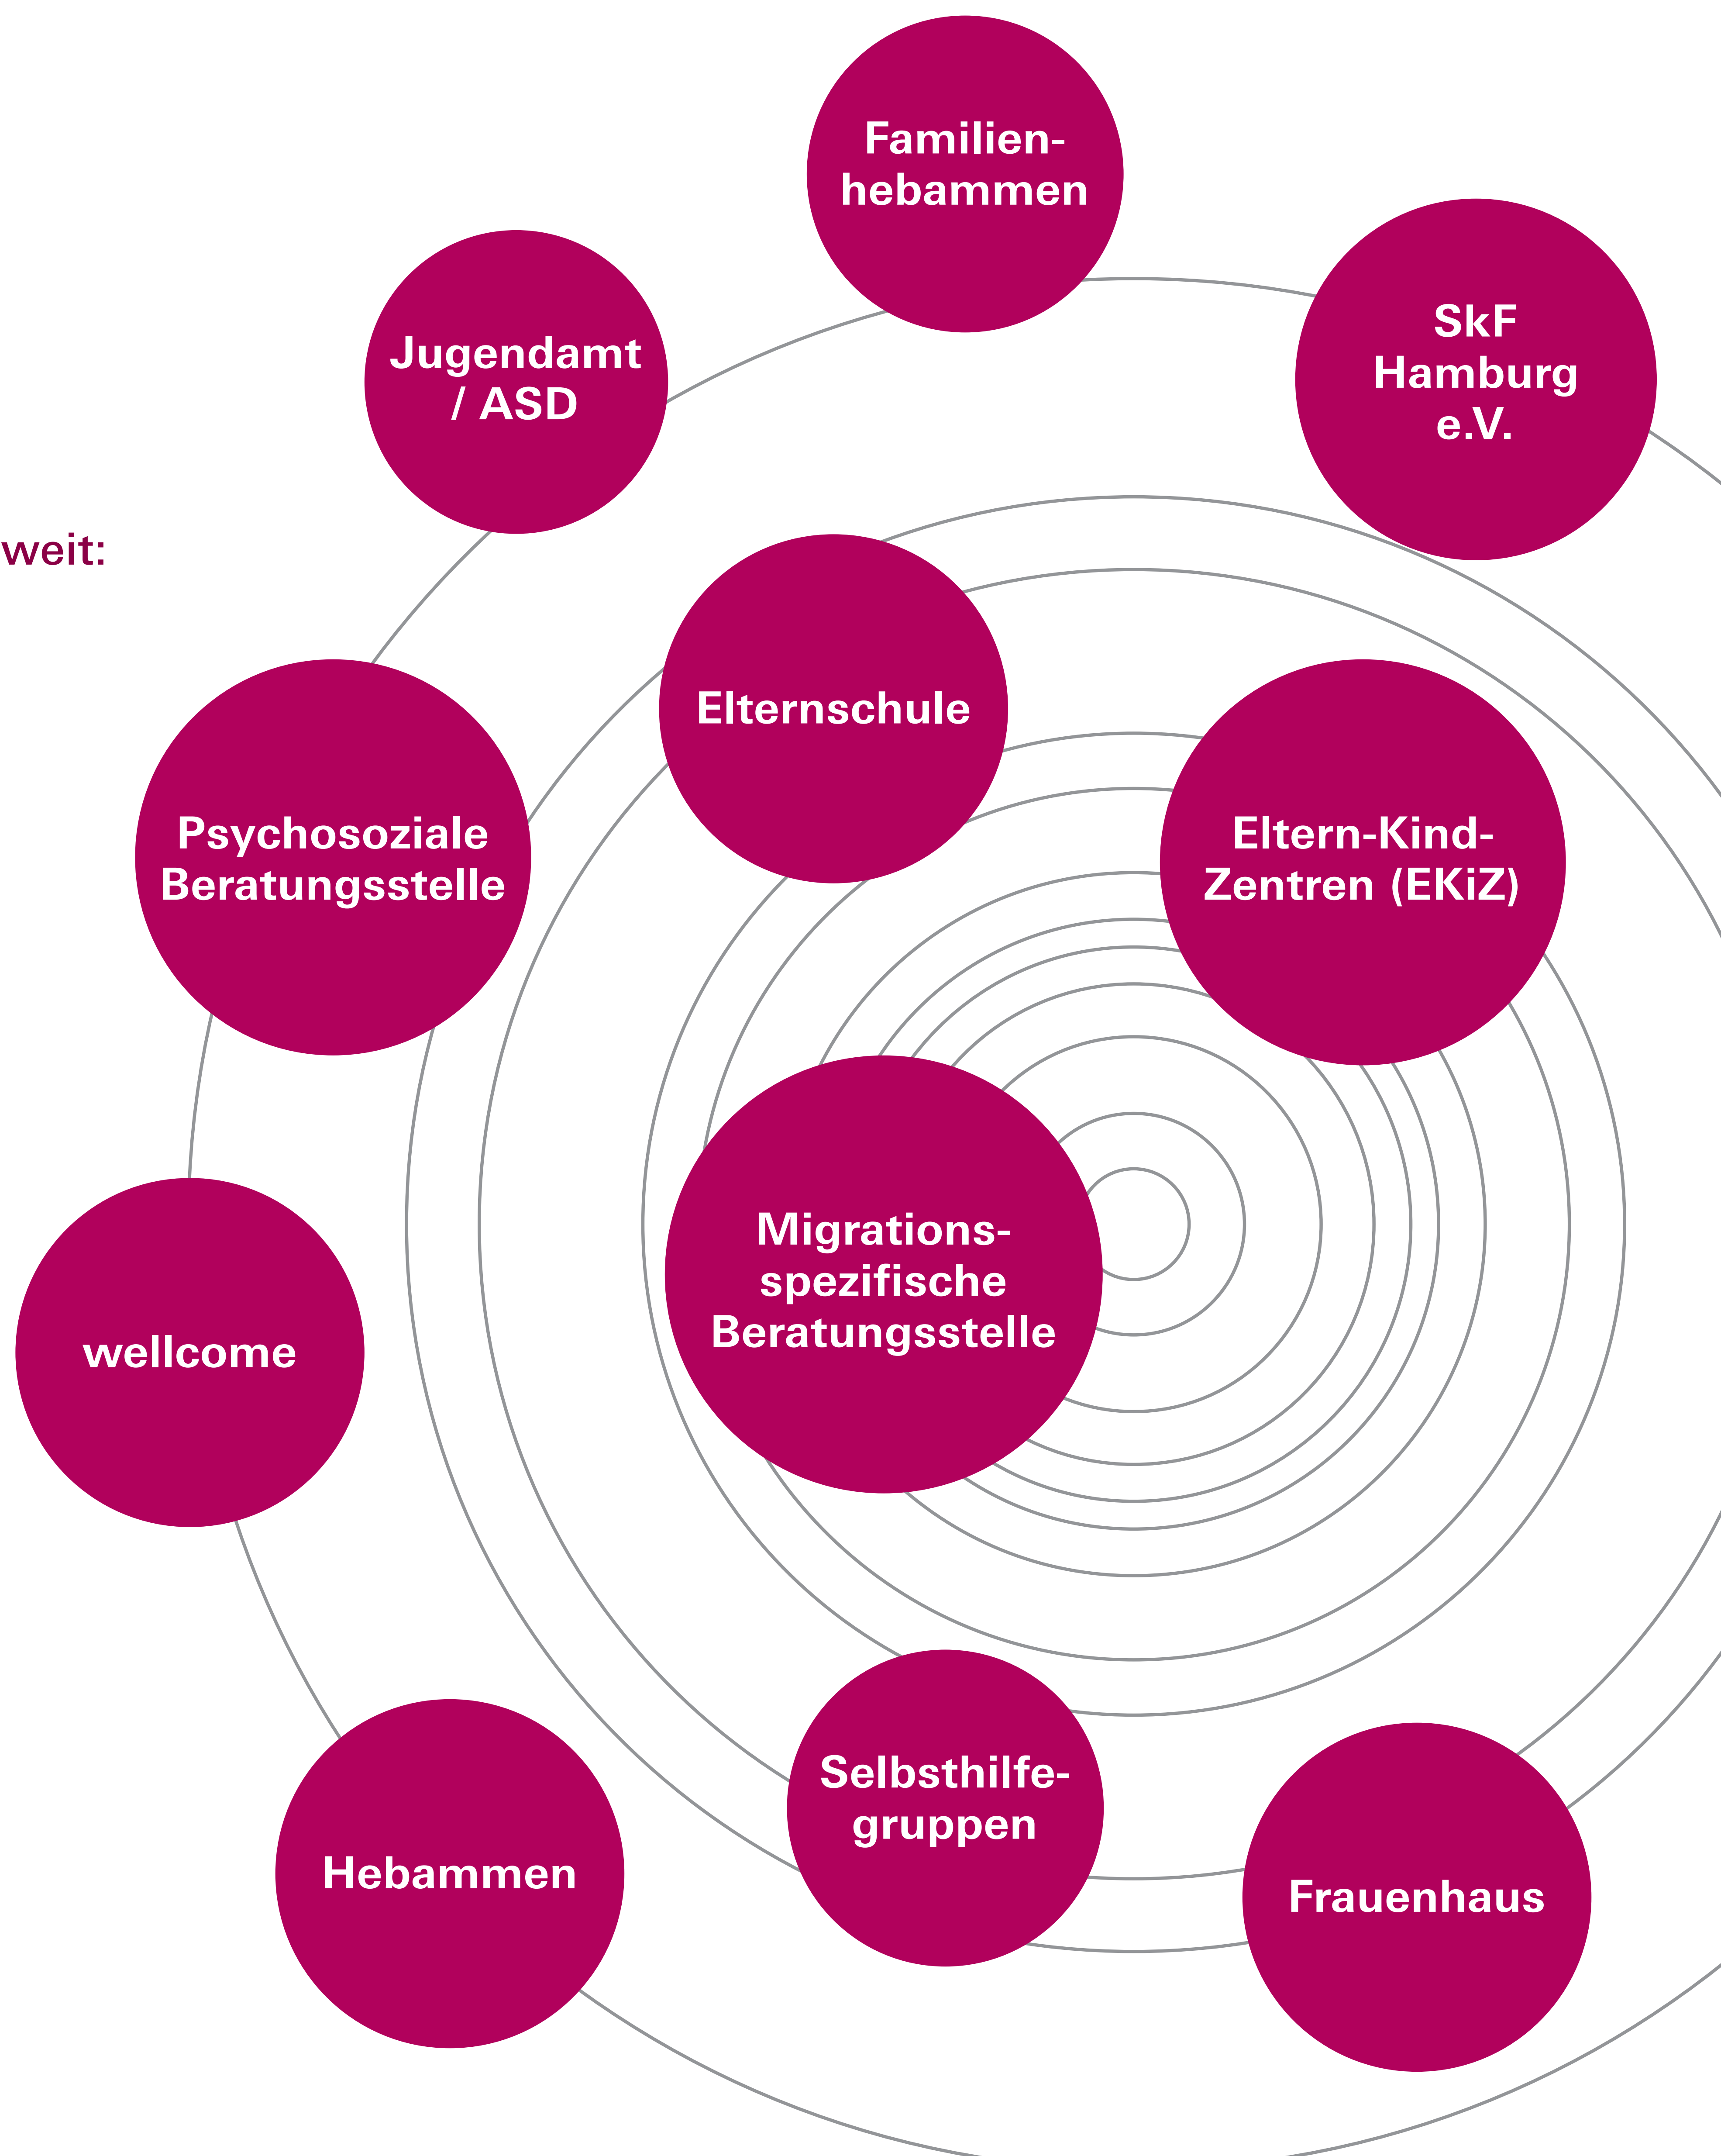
weit:

Familienhebammen

Jugendamt / ASD

SkF Hamburg e.V.

Elternschule

Psychosoziale Beratungsstelle

Eltern-Kind-Zentren (EKiZ)

Migrationsspezifische Beratungsstelle

wellcome

Selbsthilfegruppen

Hebammen

Frauenhaus